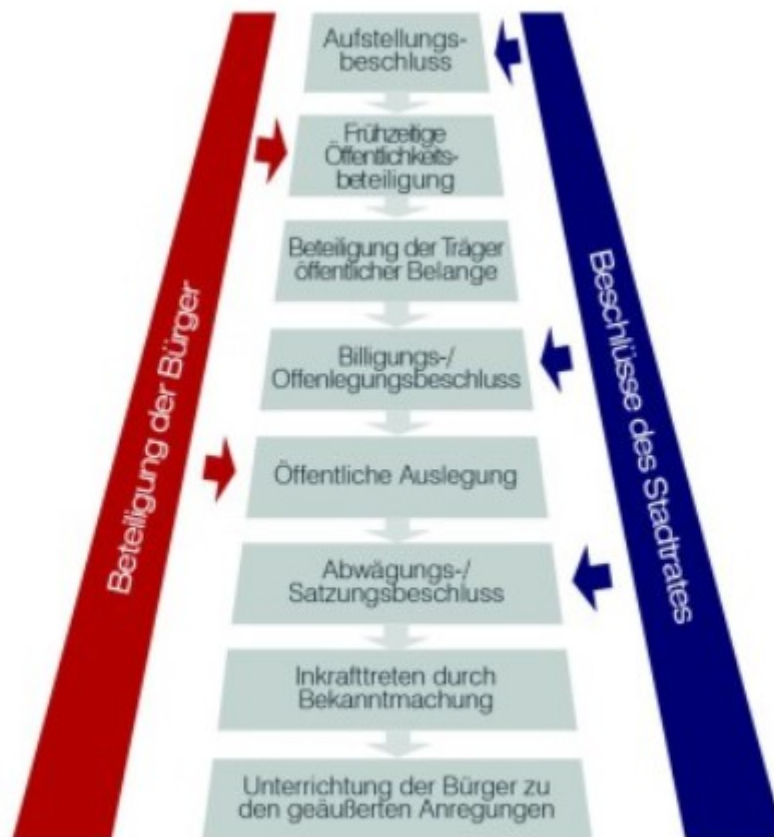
Beteiligung der Bürger

Beschlüsse des Stadtrates

Aufstellungsbeschluss

Frühzeitige Öffentlichkeitsbeteiligung

Beteiligung der Träger öffentlicher Belange

Billigungs-/ Offenlegungsbeschluss

Öffentliche Auslegung

Abwägungs-/ Satzungsbeschluss

Inkrafttreten durch Bekanntmachung

Unterrichtung der Bürger zu den geäußerten Anregungen